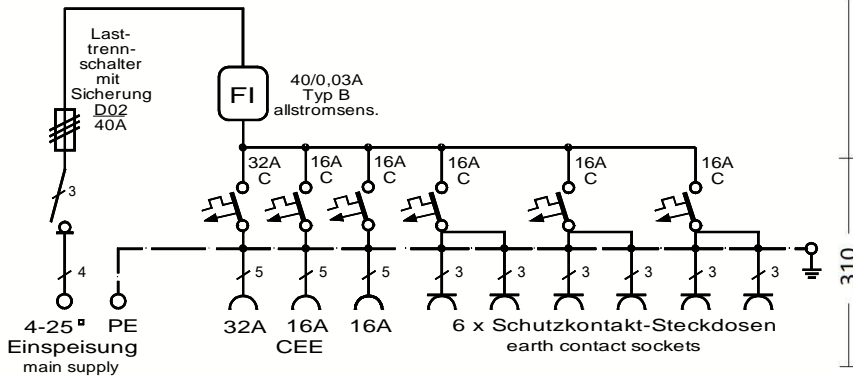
Lasttrennschalter mit Sicherung
D02
40A

FI

40/0,03A
Typ B
allstromsens.

32A
C

16A
C

16A
C

16A
C

16A
C

16A
C

3

4

5

5

5

3

3

3

3

3

3

4-25▫
Einspeisung
main supply

PE

32A

16A

16A

CEE

6 x Schutzkontakt-Steckdosen
earth contact sockets

310